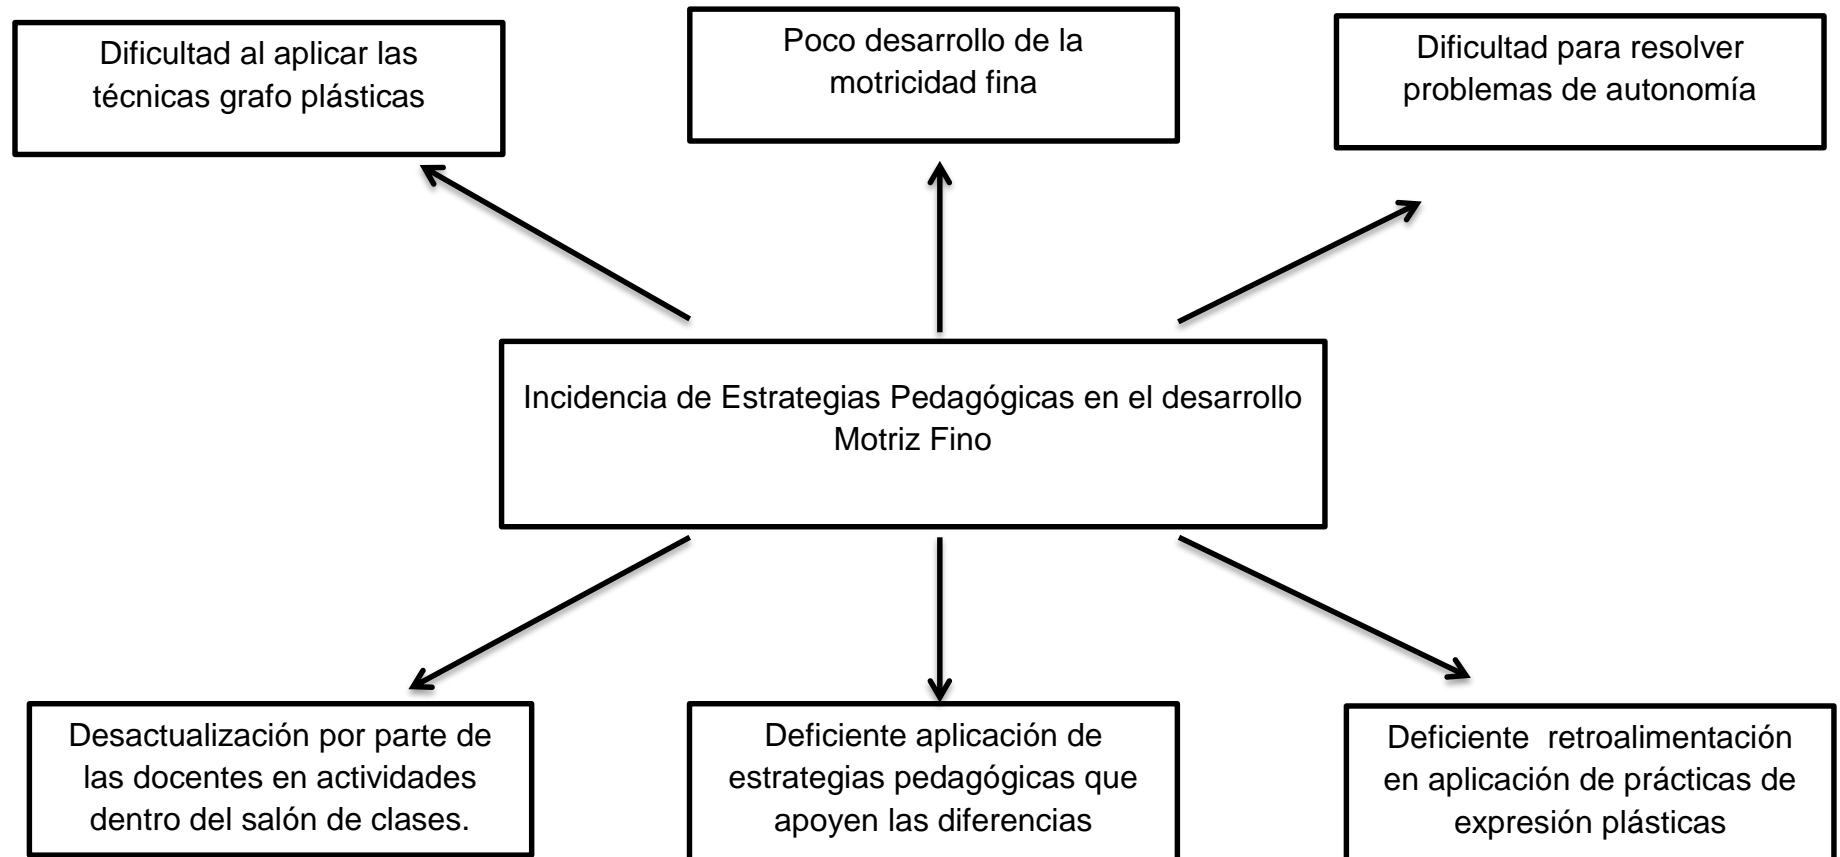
Dificultad al aplicar las técnicas grafo plásticas

Poco desarrollo de la motricidad fina

Dificultad para resolver problemas de autonomía

Incidencia de Estrategias Pedagógicas en el desarrollo Motriz Fino

Desactualización por parte de las docentes en actividades dentro del salón de clases.

Deficiente aplicación de estrategias pedagógicas que apoyen las diferencias

Deficiente retroalimentación en aplicación de prácticas de expresión plásticas